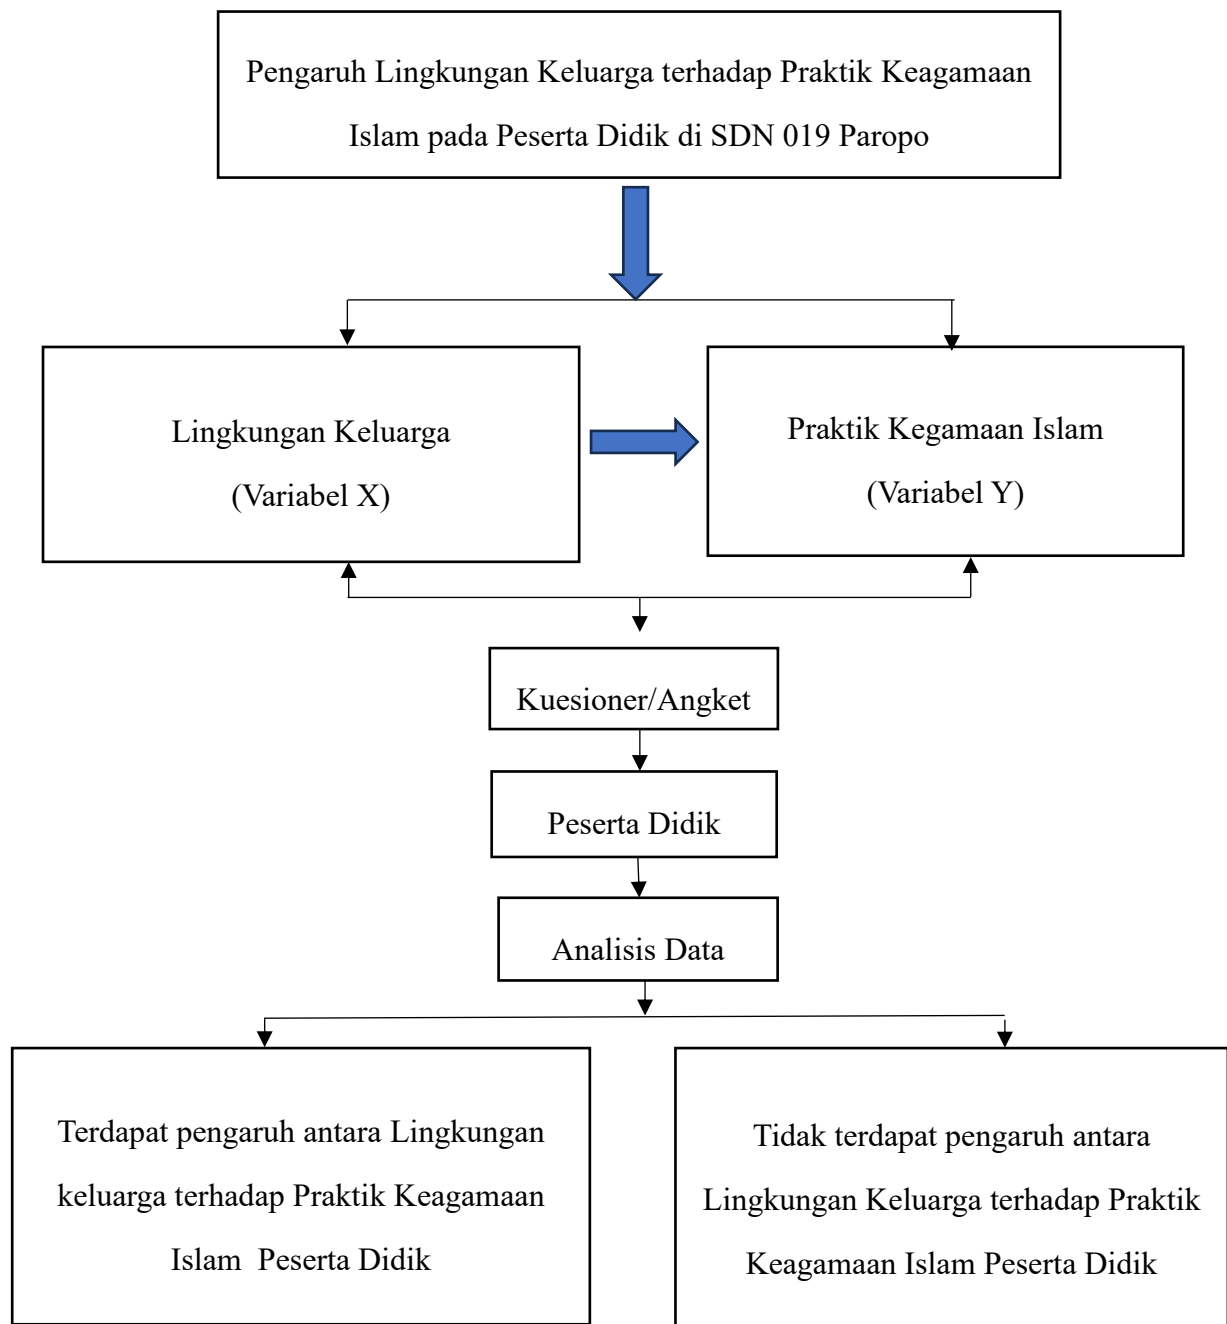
Pengaruh Lingkungan Keluarga terhadap Praktik Keagamaan Islam pada Peserta Didik di SDN 019 Paropo

Lingkungan Keluarga
(Variabel X)

Praktik Kegamaan Islam
(Variabel Y)

Kuesioner/Angket

Peserta Didik

Analisis Data

Terdapat pengaruh antara Lingkungan keluarga terhadap Praktik Keagamaan Islam Peserta Didik

Tidak terdapat pengaruh antara Lingkungan Keluarga terhadap Praktik Keagamaan Islam Peserta Didik